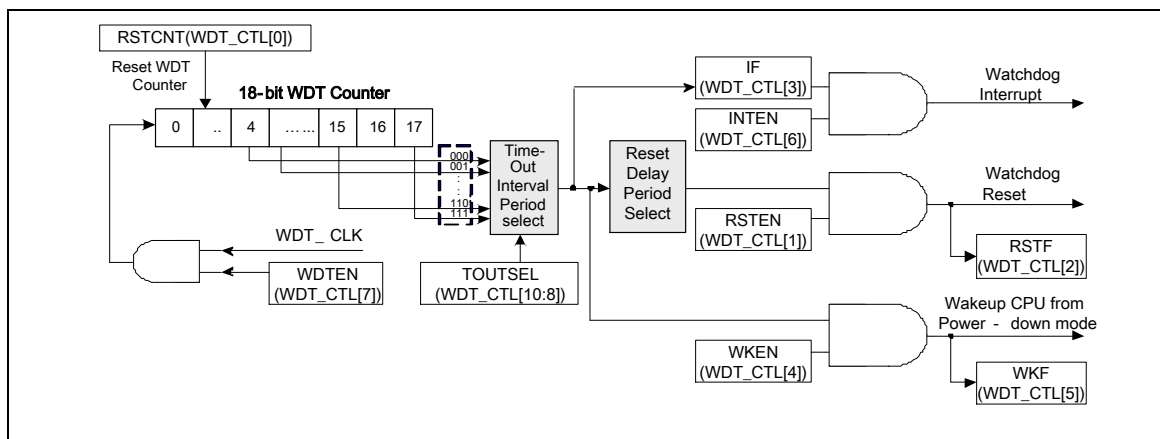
RSTCNT(WDT_CTL[0])

Reset WDT Counter

18-bit WDT Counter

| 0 | .. | 4 | …… | 15 | 16 | 17 |
|---|---|---|---|---|---|---|

000
001
:
:
110
111

Time-Out Interval Period select

Reset Delay Period Select

IF (WDT_CTL[3])

INTEN (WDT_CTL[6])

Watchdog Interrupt

Watchdog Reset

RSTEN (WDT_CTL[1])

RSTF (WDT_CTL[2])

WDT_ CLK

WDTEN (WDT_CTL[7])

TOUTSEL (WDT_CTL[10:8])

Wakeup CPU from Power - down mode

WKEN (WDT_CTL[4])

WKF (WDT_CTL[5])